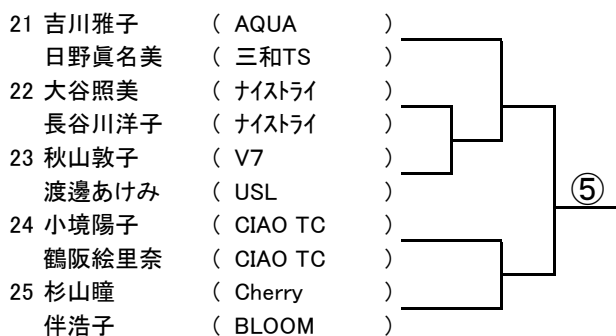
21 吉川雅子 ( AQUA )
日野眞名美 ( 三和TS )
22 大谷照美 ( ﾅｲｽﾄﾗｲ )
長谷川洋子 ( ﾅｲｽﾄﾗｲ )
23 秋山敦子 ( V7 )
渡邊あけみ ( USL )
24 小境陽子 ( CIAO TC )
鶴阪絵里奈 ( CIAO TC )
25 杉山瞳 ( Cherry )
伴浩子 ( BLOOM )

⑤